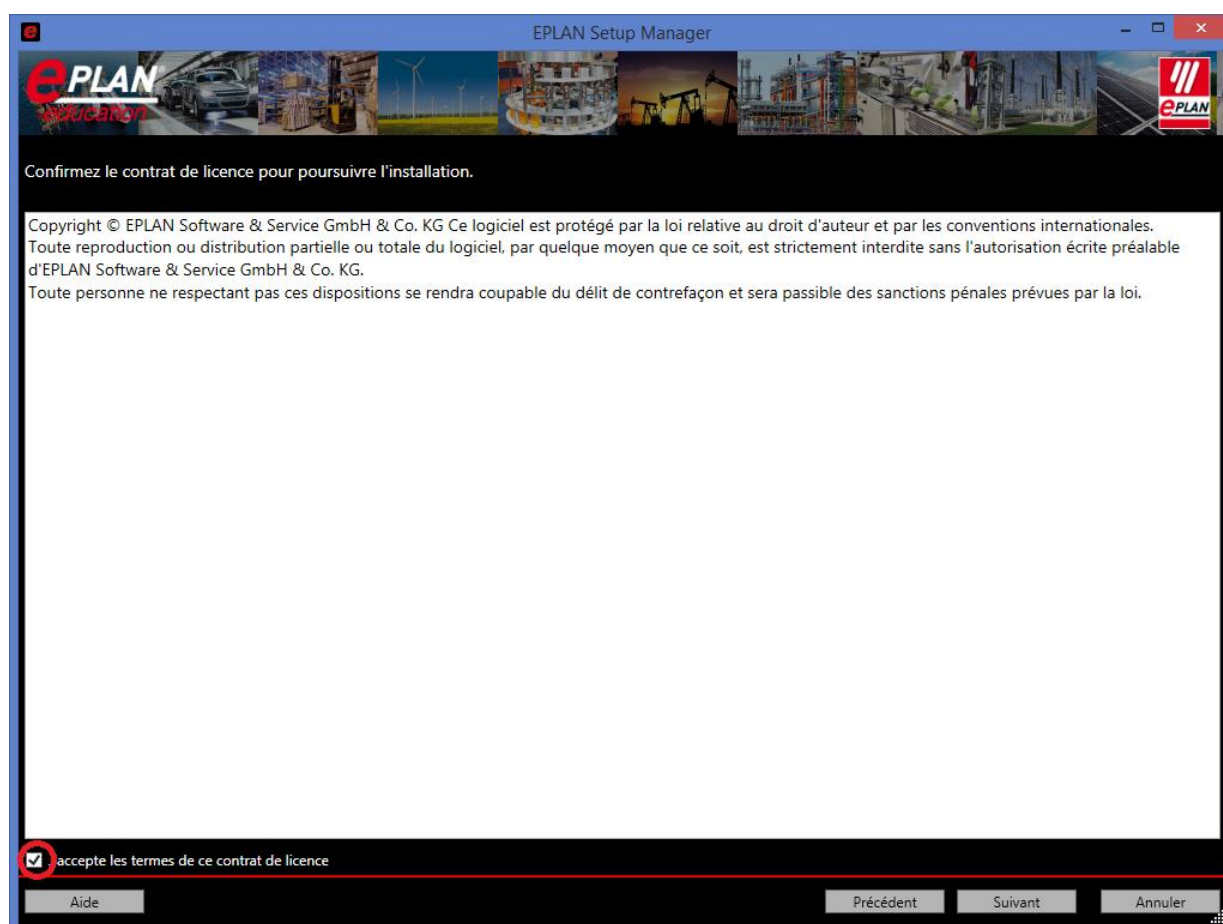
EPLAN Setup Manager

EPLAN education

EPLAN

Confirmez le contrat de licence pour poursuivre l'installation.

Copyright © EPLAN Software & Service GmbH & Co. KG Ce logiciel est protégé par la loi relative au droit d'auteur et par les conventions internationales. Toute reproduction ou distribution partielle ou totale du logiciel, par quelque moyen que ce soit, est strictement interdite sans l'autorisation écrite préalable d'EPLAN Software & Service GmbH & Co. KG.
Toute personne ne respectant pas ces dispositions se rendra coupable du délit de contrefaçon et sera passible des sanctions pénales prévues par la loi.

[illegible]accepte les termes de ce contrat de licence

Aide

Précédent

Suivant

Annuler